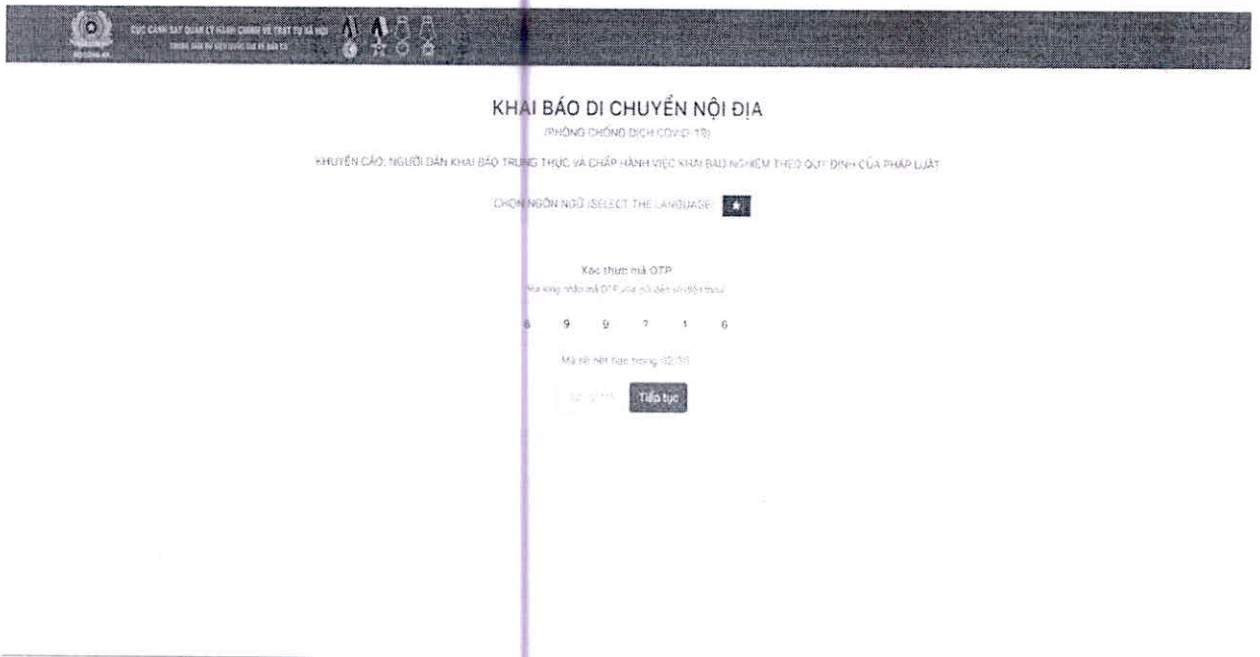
CỤC CẢNH SÁT QUẢN LÝ HÀNH CHÍNH VỀ TRẬT TỰ XÃ HỘI
TRUNG TÂM DỮ LIỆU QUỐC GIA VỀ DÂN CƯ

BỘ CÔNG AN

KHAI BÁO DI CHUYỂN NỘI ĐỊA

(PHÒNG CHỐNG DỊCH COVID-19)

KHUYẾN CÁO: NGƯỜI DÂN KHAI BÁO TRUNG THỰC VÀ CHẤP HÀNH VIỆC KHAI BÁO NGHIÊM THEO QUY ĐỊNH CỦA PHÁP LUẬT

CHỌN NGÔN NGỮ (SELECT THE LANGUAGE)

Xác thực mã OTP

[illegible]

6 9 9 7 1 6

Mã sẽ hết hạn trong 02:59

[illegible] Tiếp tục